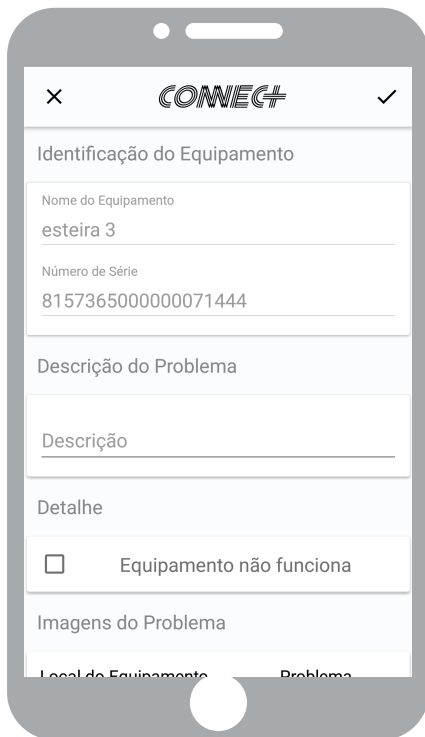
×
CONNECT
✓

Identificação do Equipamento

Nome do Equipamento
esteira 3

Número de Série
8157365000000071444

Descrição do Problema

Descrição

Detalhe

☐ Equipamento não funciona

Imagens do Problema

Local do Equipamento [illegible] Problema